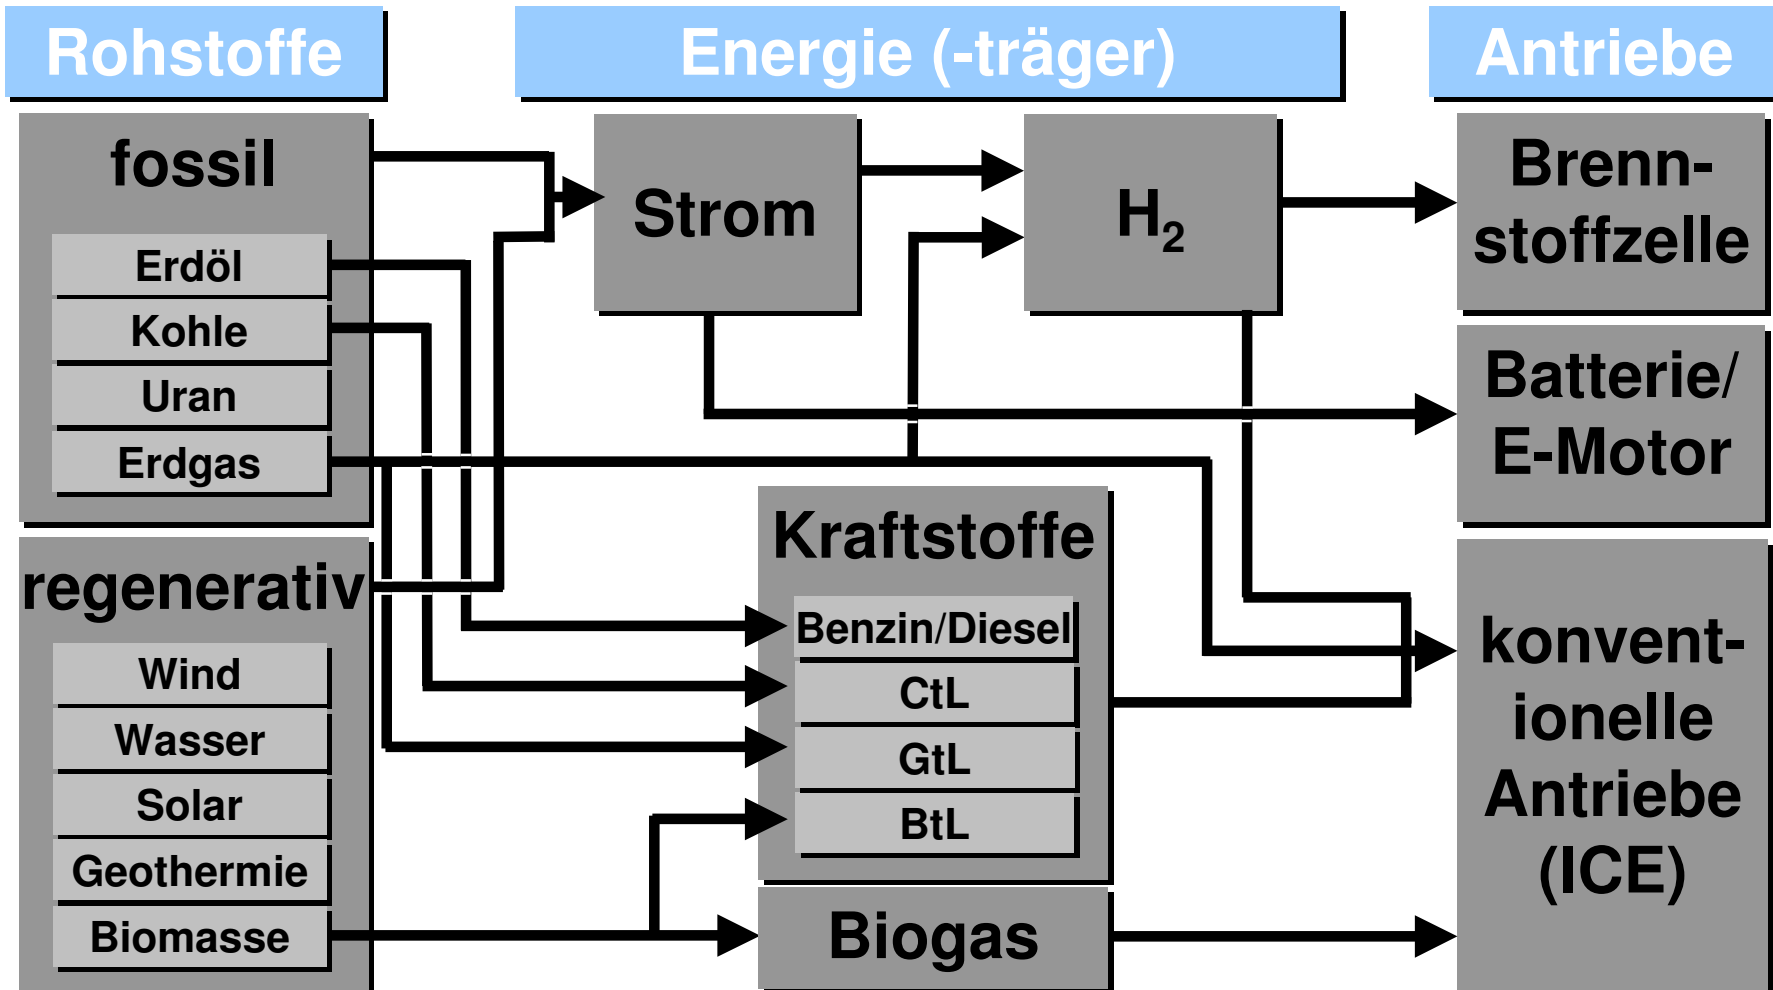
Rohstoffe

Energie (-träger)

Antriebe

fossil

Erdöl

Kohle

Uran

Erdgas

regenerativ

Wind

Wasser

Solar

Geothermie

Biomasse

Strom

$H_2$

Kraftstoffe

Benzin/Diesel

CtL

GtL

BtL

Biogas

Brennstoffzelle

Batterie/ E-Motor

konventionelle Antriebe (ICE)